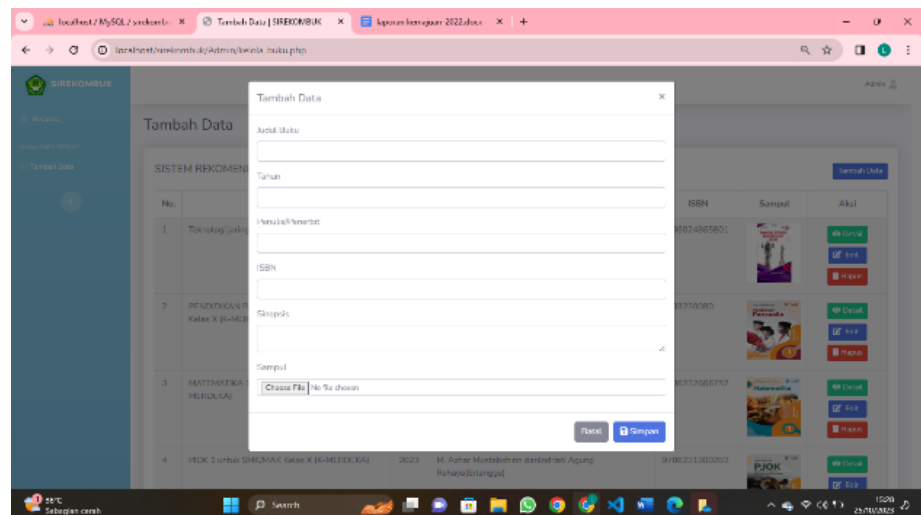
localhost / MySQL / sirekombuk × Tambah Data | SIREKOMBUK × laporan kemajuan 2022.docx × +

localhost/sirekombuk/Admin/tambah_buku.php

SIREKOMBUK

Admin

Beranda

Tambah Data

Tambah Data

SISTEM REKOMEN

Tambah Data

| No. | | | | ISBN | Sampul | Aksi |
|---|---|---|---|---|---|---|
| 1 | Teknologi Jaring | | | 9786024865801 | | Detail Edit Hapus |
| 2 | PENDIDIKAN P Kelas X (K-MER | | | 3230080 | | Detail Edit Hapus |
| 3 | MATEMATIKA MERDEKA) | | | 97862320767 | | Detail Edit Hapus |
| 4 | PJOK 1 untuk SMK/MAK Kelas X (K-MERDEKA) | 2023 | M. Azhar Mustofa dan Andreas Agung Rahayu(Erlangga) | 9786232661602 | PJOK | Detail Edit |

Tambah Data ×

Judul Buku

Tahun

Penulis/Penerbit

ISBN

Sinopsis

Sampul

Choose File No file chosen

Batal Simpan

38°C Sebagian cerah

Search

15:20 25/07/2023